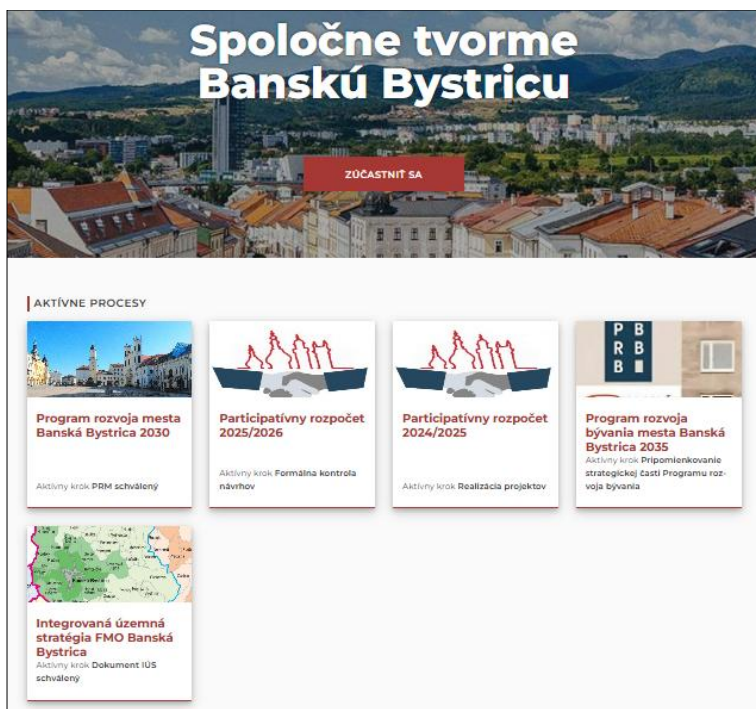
Spoločne tvorme Banskú Bystricu

ZÚČASTNIŤ SA

AKTÍVNE PROCESY

Program rozvoja mesta Banská Bystrica 2030

Aktívny krok PRM schválený

Participatívny rozpočet 2025/2026

Aktívny krok Formálna kontrola návrhov

Participatívny rozpočet 2024/2025

Aktívny krok Realizácia projektov

P B
R B
B

Program rozvoja bývania mesta Banská Bystrica 2035

Aktívny krok Pripomienkovanie strategickej časti Programu rozvoja bývania

Integrovaná územná stratégia FMO Banská Bystrica

Aktívny krok Dokument IÚS schválený